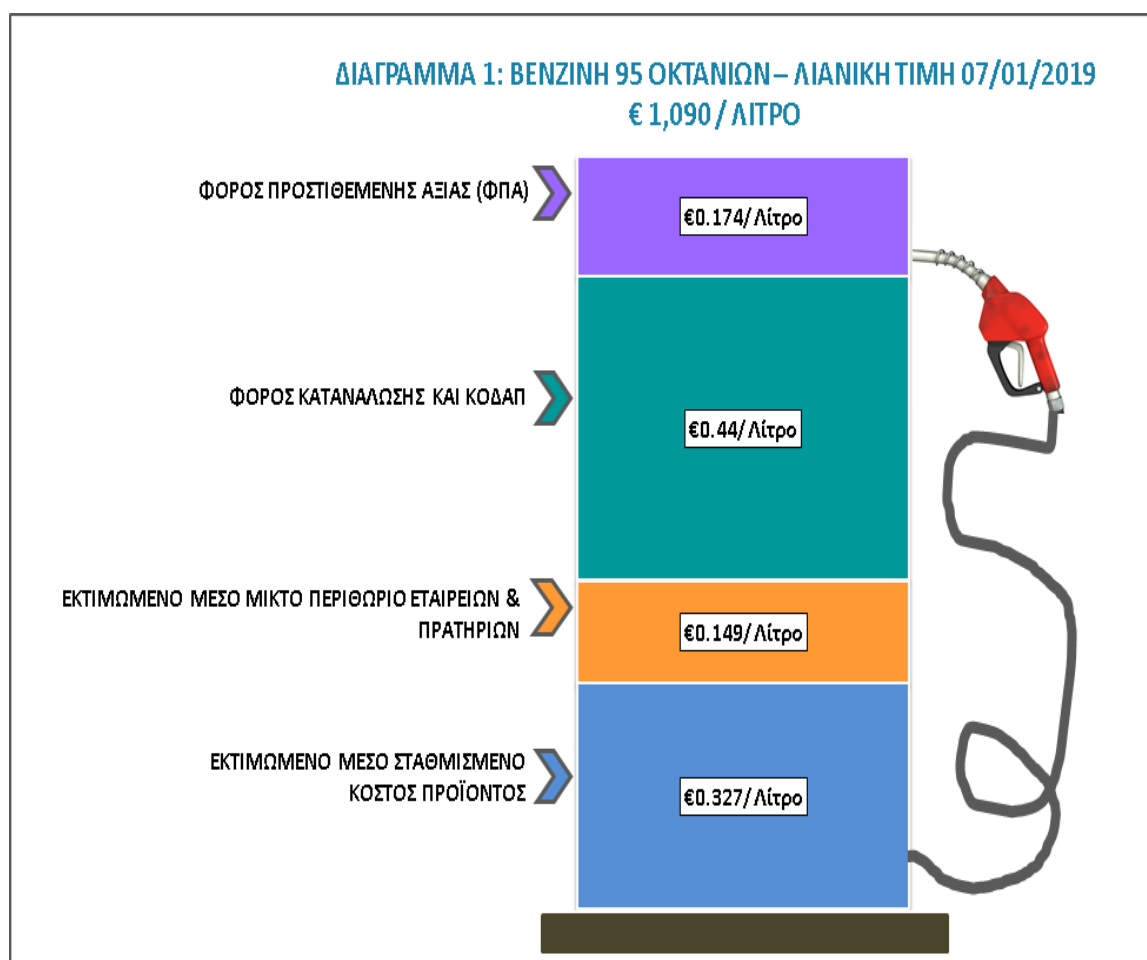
ΔΙΑΓΡΑΜΜΑ 1: ΒΕΝΖΙΝΗ 95 ΟΚΤΑΝΙΩΝ – ΛΙΑΝΙΚΗ ΤΙΜΗ 07/01/2019
€ 1,090 / ΛΙΤΡΟ

ΦΟΡΟΣ ΠΡΟΣΤΙΘΕΜΕΝΗΣ ΑΞΙΑΣ (ΦΠΑ)

€0.174/ Λίτρο

ΦΟΡΟΣ ΚΑΤΑΝΑΛΩΣΗΣ ΚΑΙ ΚΟΔΑΠ

€0.44/ Λίτρο

ΕΚΤΙΜΩΜΕΝΟ ΜΕΣΟ ΜΙΚΤΟ ΠΕΡΙΘΩΡΙΟ ΕΤΑΙΡΕΙΩΝ & ΠΡΑΤΗΡΙΩΝ

€0.149/ Λίτρο

ΕΚΤΙΜΩΜΕΝΟ ΜΕΣΟ ΣΤΑΘΜΙΣΜΕΝΟ ΚΟΣΤΟΣ ΠΡΟΪΟΝΤΟΣ

€0.327/ Λίτρο